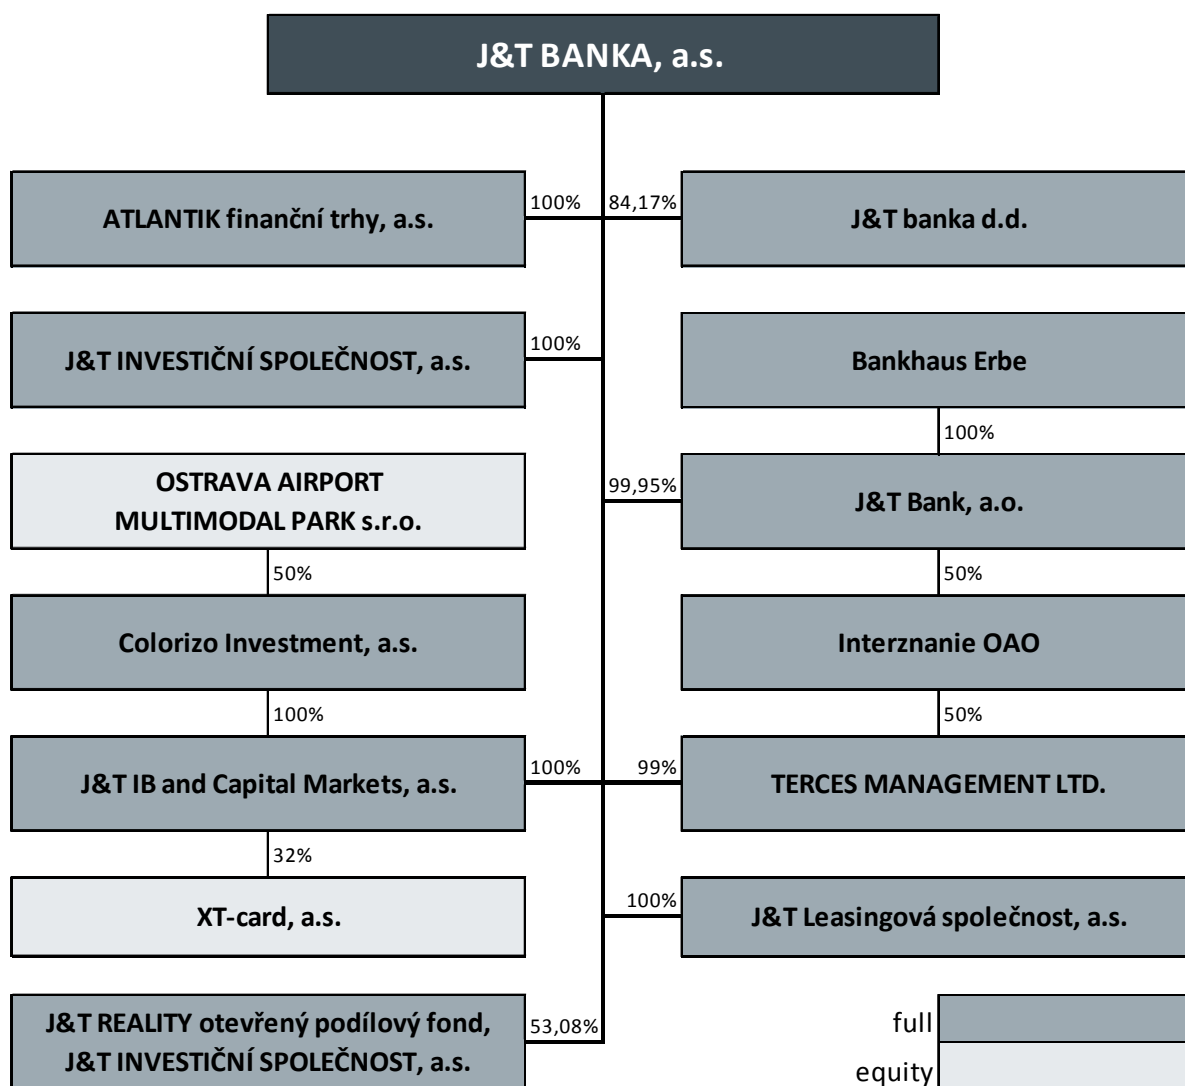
J&T BANKA, a.s.

ATLANTIK finanční trhy, a.s.

100%

84,17%

J&T banka d.d.

J&T INVESTIČNÍ SPOLEČNOST, a.s.

100%

Bankhaus Erbe

100%

OSTRAVA AIRPORT MULTIMODAL PARK s.r.o.

99,95%

J&T Bank, a.o.

50%

50%

Colorizo Investment, a.s.

Interznanie OAO

100%

50%

J&T IB and Capital Markets, a.s.

100%

99%

TERCES MANAGEMENT LTD.

32%

XT-card, a.s.

100%

J&T Leasingová společnost, a.s.

J&T REALITY otevřený podílový fond, J&T INVESTIČNÍ SPOLEČNOST, a.s.

53,08%

full

equity